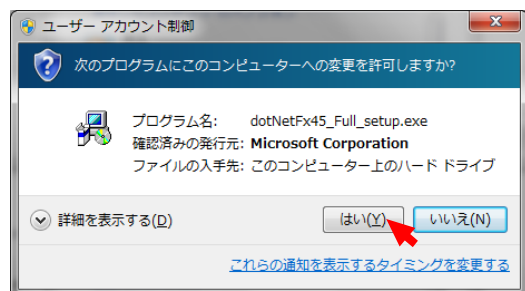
ユーザー アカウント制御

次のプログラムにこのコンピューターへの変更を許可しますか?

プログラム名: dotNetFx45_Full_setup.exe
確認済みの発行元: Microsoft Corporation
ファイルの入手先: このコンピューター上のハード ドライブ

詳細を表示する(D)

はい(Y)

いいえ(N)

これらの通知を表示するタイミングを変更する